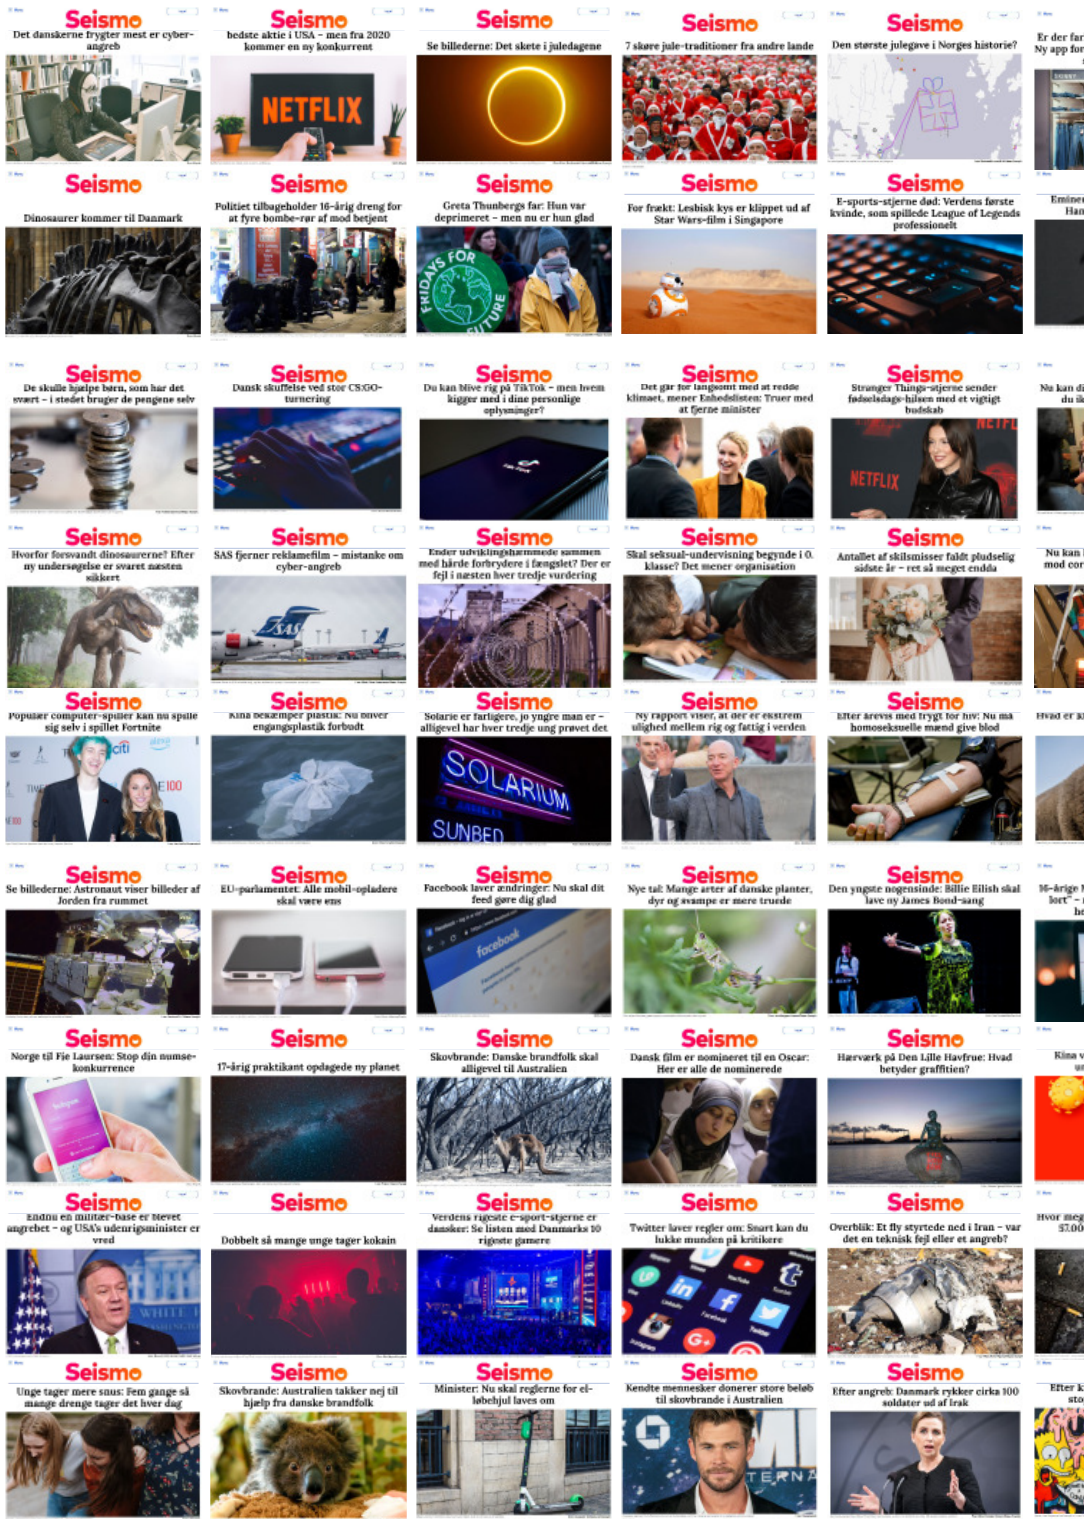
Seismo
Det danskerne frygter mest er cyber-angreb

Seismo
bedste aktie i USA - men fra 2020 kommer en ny konkurrent

NETFLIX

Seismo
Se billederne: Det skete i juledagene

Seismo
7 skøre jule-traditioner fra andre lande

Seismo
Den største julegave i Norges historie?

Er der far
Ny app for

Seismo
Dinosaurer kommer til Danmark

Seismo
Politiet tilbageholder 16-årig dreng for at fyre bombe-rør af mod betjent

Seismo
Greta Thunbergs far: Hun var deprimeret - men nu er hun glad

FRIDAYS FOR FUTURE

Seismo
For fræk: Lesbisk kys er klippet ud af Star Wars-film i Singapore

Seismo
E-sports-stjerne død: Verdens første kvinde, som spillede League of Legends professionelt

Emine
Han

Seismo
De skulle hjælpe børn, som har det svært - i stedet bruger de pengene selv

Seismo
Dansk skuffelse ved stor CS:GO-turnering

Seismo
Du kan blive rig på TikTok - men hvem kigger med i dine personlige oplysninger?

Seismo
Det går for langsomt med at redde klimaet, mener Enhedslisten: Truer med at fjerne minister

Seismo
Stranger Things-stjerne sender fødselsdags-hilsen med et vigtigt budskab

NETFLIX

Nu kan di
du sk

Seismo
Hvorfor forsvandt dinosaurerne? Efter ny undersøgelse er svaret næsten sikkert

Seismo
SAS fjerner reklamefilm - mistanke om cyber-angreb

SAS

Seismo
Ender udviklingshæmmede sammen med hårde forbrydere i fængslet? Der er fejl i næsten hver tredje vurdering

Seismo
Skal seksual-undervisning begynde i 0. klasse? Det mener organisation

Seismo
Antallet af skilsmisser faldt pludselig sidste år - ret så meget endda

Nu kan
mod cor

Seismo
Populær computer-spiller kan nu spille sig selv i spillet Fortnite

citi
E100

Seismo
Kina bekæmper plastik: Nu bliver engangsplastik forbudt

Seismo
Solarie er farligere, jo yngre man er - alligevel har hver tredje ung prøvet det

SOLARIUM
SUNBED

Seismo
Ny rapport viser, at der er ekstrem ulighed mellem rig og fattig i verden

Seismo
Efter årevis med trygt for hiv: Nu må homoseksuelle mænd give blod

Hvad er k

Seismo
Se billederne: Astronaut viser billeder af Jorden fra rummet

Seismo
EU-parlamentet: Alle mobil-opladere skal være ens

Seismo
Facebook laver ændringer: Nu skal dit feed gøre dig glad

facebook

Seismo
Nye tal: Mange arter af danske planter, dyr og svampe er mere truede

Seismo
Den yngste nogensinde: Billie Eilish skal lave ny James Bond-sang

16-årige
lort" -
he

Seismo
Norge til Fie Laursen: Stop din numse-konkurrence

Instagram

Seismo
17-årig praktikant opdagede ny planet

Seismo
Skovbrande: Danske brandfolk skal alligevel til Australien

Seismo
Dansk film er nomineret til en Oscar: Her er alle de nominerede

Seismo
Hærværk på Den Lille Havfrue: Hvad betyder graffitien?

Kina v
ur

Seismo
Endnu en militær-base er blevet angrebet - og USA's udenrigsminister er vred

WHITE

Seismo
Dobbelt så mange unge tager kokain

Seismo
Verdens rigeste e-sport-stjerner er danskere: Se listen med Danmarks 10 rigeste gamere

Seismo
Twitter laver regler om: Snart kan du lukke munden på kritikere

Seismo
Overblik: Et fly styrtede ned i Iran - var det en teknisk fejl eller et angreb?

Hvor meg
57.00

Seismo
Unge tager mere snus: Fem gange så mange drenge tager det hver dag

Seismo
Skovbrande: Australien takker nej til hjælp fra danske brandfolk

Seismo
Minister: Nu skal reglerne for el-løbehjul laves om

Seismo
Kendte mennesker donerer store beløb til skovbrande i Australien

TERNA

Seismo
Efter angreb: Danmark rykker cirka 100 soldater ud af Irak

Efter k
sto